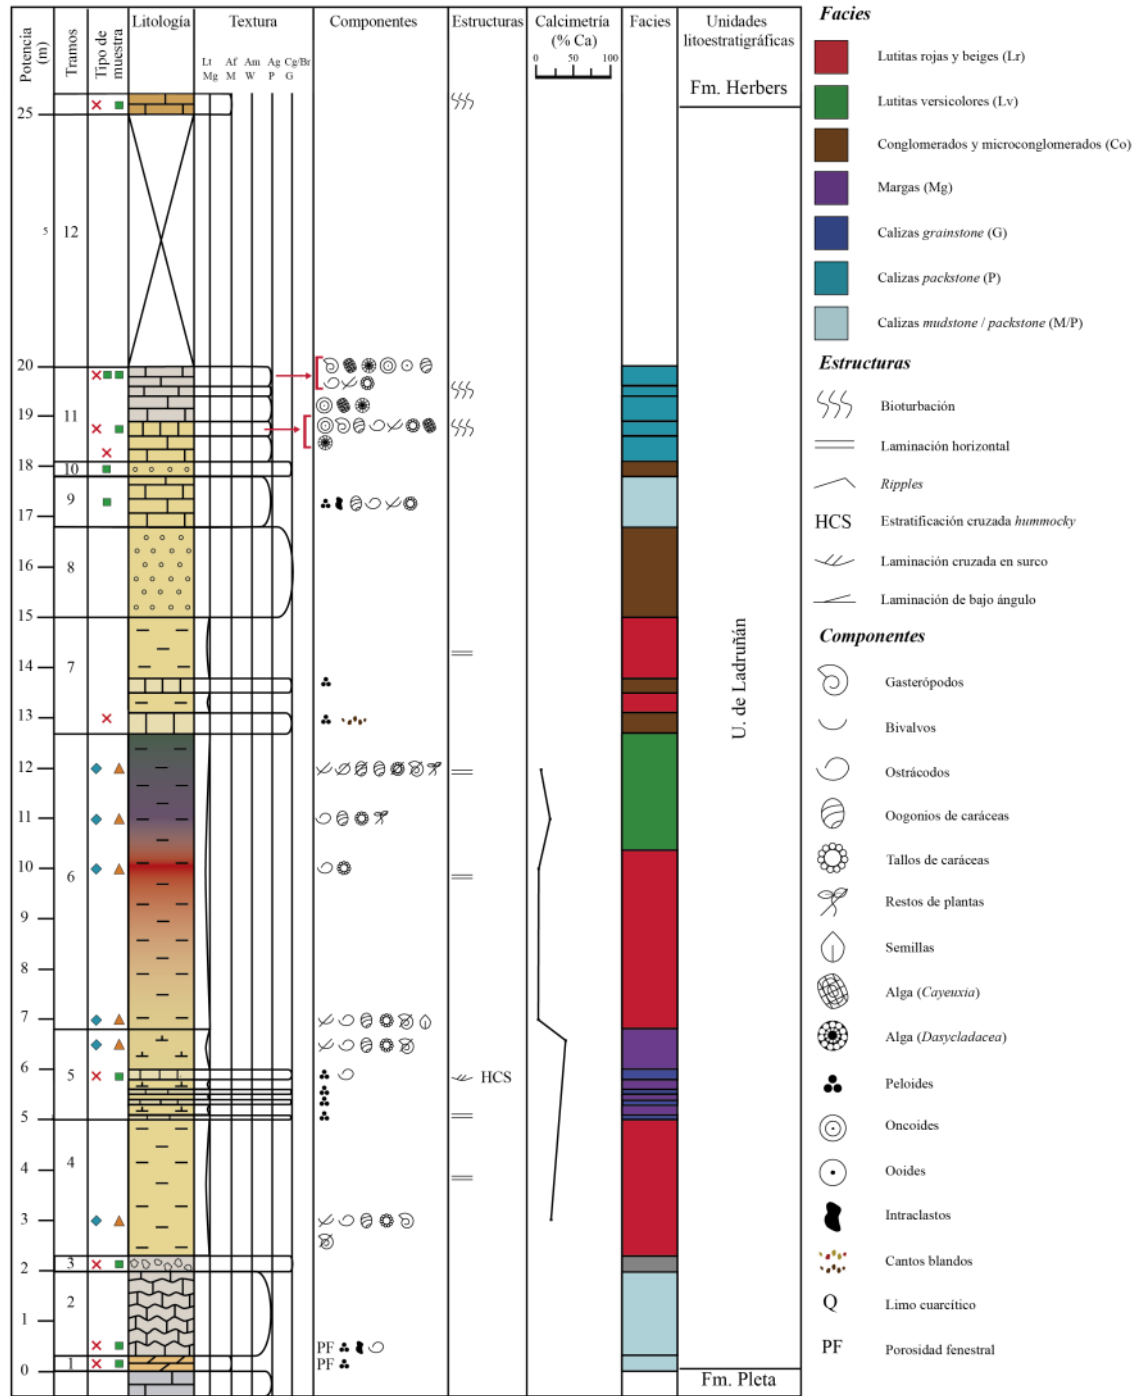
Potencia (m)

Tramos

Tipo de muestra

Litología

Textura

Lt Mg | Af M | Am W | Ag P | Cg/Br G

Componentes

Estructuras

Calcimetría (% Ca)

0 50 100

Facies

Unidades litoestratigráficas

Fm. Herbers

U. de Ladruñán

Fm. Pleta

25, 20, 19, 18, 17, 16, 15, 14, 13, 12, 11, 10, 9, 8, 7, 6, 5, 4, 3, 2, 1, 0

5

12, 11, 10, 9, 8, 7, 6, 5, 4, 3, 2, 1

HCS

PF

PF

Facies

Lutitas rojas y beiges (Lr)

Lutitas versicolores (Lv)

Conglomerados y microconglomerados (Co)

Margas (Mg)

Calizas grainstone (G)

Calizas packstone (P)

Calizas mudstone / packstone (M/P)

Estructuras

Bioturbación

Laminación horizontal

Ripples

HCS Estratificación cruzada hummocky

Laminación cruzada en surco

Laminación de bajo ángulo

Componentes

Gasterópodos

Bivalvos

Ostrácodos

Oogonios de caráceas

Tallos de caráceas

Restos de plantas

Semillas

Alga (Cayeuxia)

Alga (Dasycladacea)

Peloides

Oncoides

Ooides

Intraclastos

Cantos blandos

Q Limo cuarcítico

PF Porosidad fenestral